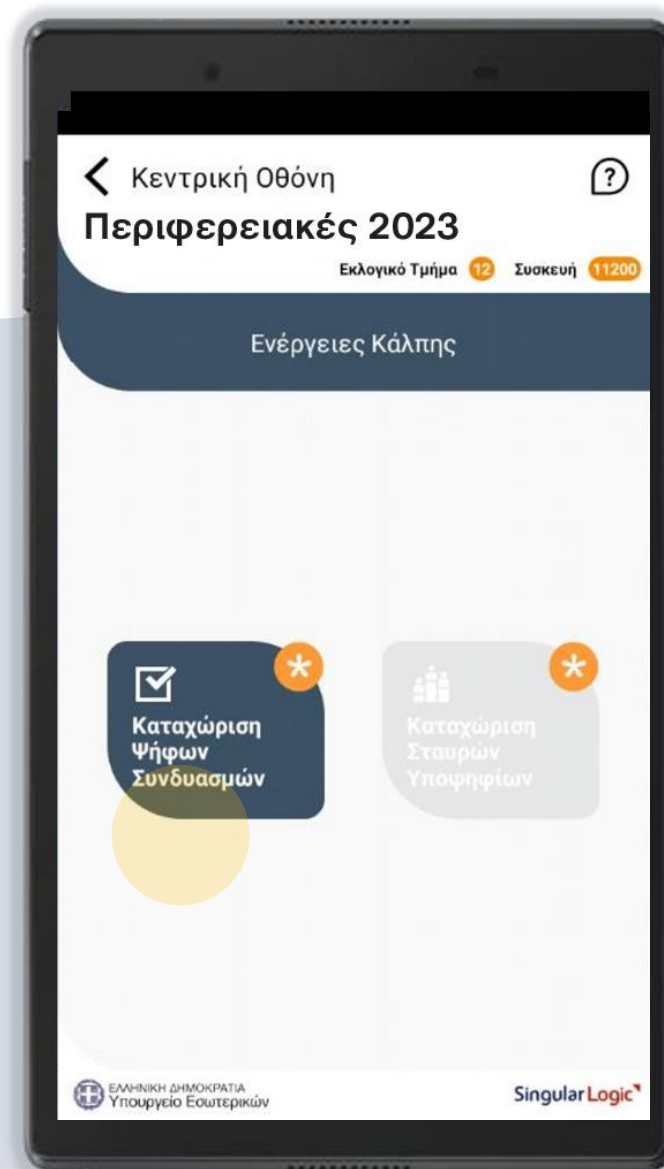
Κεντρική Οθόνη

?

Περιφερειακές 2023

Εκλογικό Τμήμα 12 Συσκευή 11200

Ενέργειες Κάλπης

Καταχώριση Ψήφων Συνδυασμών

Καταχώριση Σταυρών Υποψηφίων

ΕΛΛΗΝΙΚΗ ΔΗΜΟΚΡΑΤΙΑ
Υπουργείο Εσωτερικών

SingularLogic